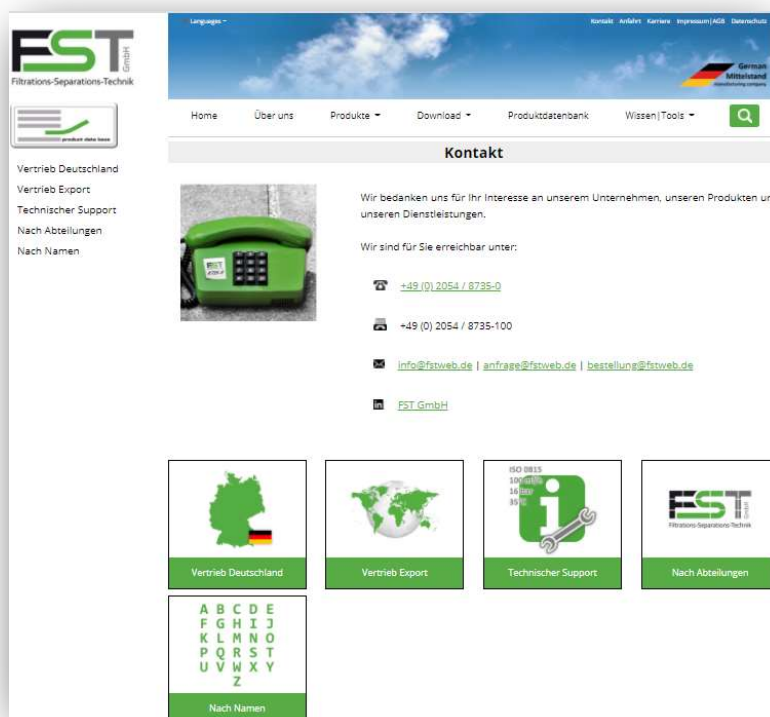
FST GmbH
Filtrations-Separations-Technik

product data base

Vertrieb Deutschland
Vertrieb Export
Technischer Support
Nach Abteilungen
Nach Namen

Languages

Kontakt Anfahrt Karriere Impressum | AGB Datenschutz

German Mittelstand manufacturing company

Home Über uns Produkte Download Produktdatenbank Wissen | Tools

Kontakt

Wir bedanken uns für Ihr Interesse an unserem Unternehmen, unseren Produkten ur unseren Dienstleistungen.

Wir sind für Sie erreichbar unter:

+49 (0) 2054 / 8735-0

+49 (0) 2054 / 8735-100

info@fstweb.de | anfrage@fstweb.de | bestellung@fstweb.de

FST GmbH

Vertrieb Deutschland

Vertrieb Export

ISO 0815
100 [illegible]
16 bar
35 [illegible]

Technischer Support

FST GmbH
Filtrations-Separations-Technik

Nach Abteilungen

A B C D E
F G H I J
K L M N O
P Q R S T
U V W X Y
Z

Nach Namen